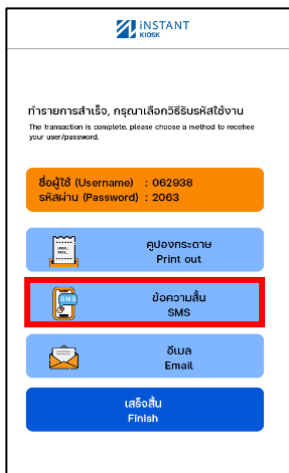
INSTANT KIOSK

ทำรายการสำเร็จ, กรุณาเลือกวิธีรับรหัสใช้งาน
The transaction is complete, please choose a method to receive your user/password.

ชื่อผู้ใช้ (Username) : 062938
รหัสผ่าน (Password) : 2063

คูปองกระดาษ
Print out

SMS
ข้อความสั้น
SMS

อีเมล
Email

เสร็จสิ้น
Finish